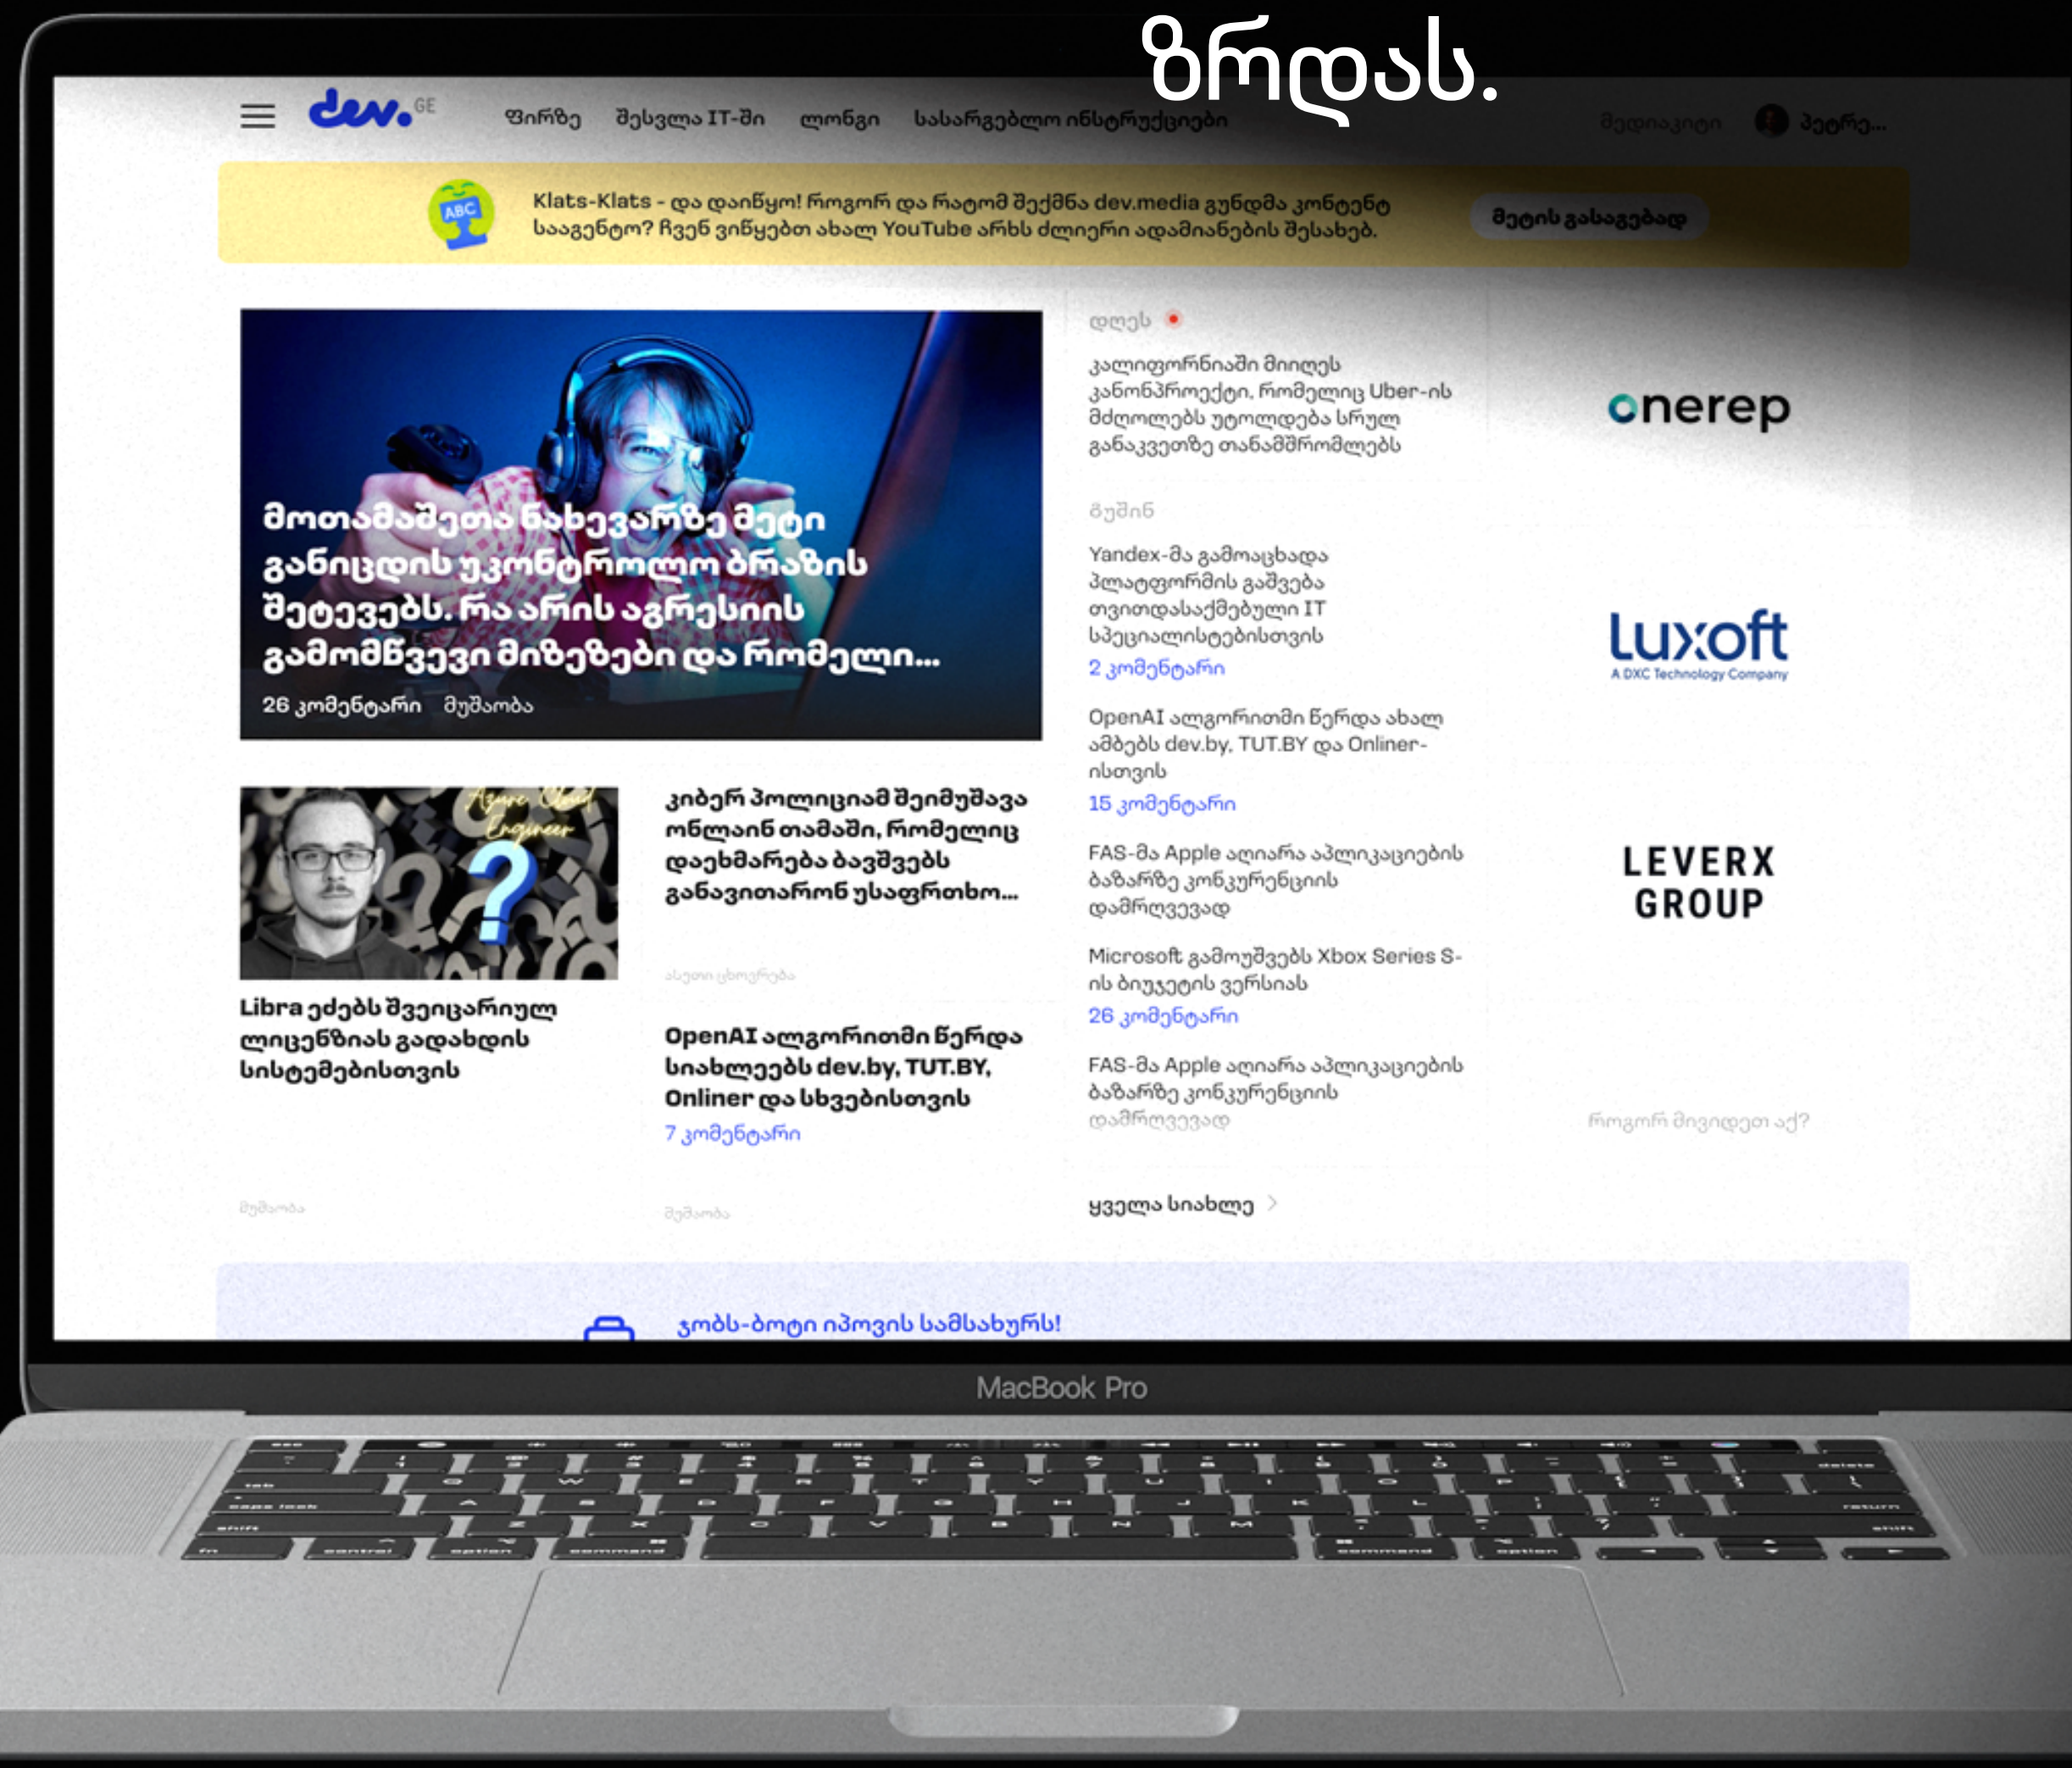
ზრდას.

dev.GE ფირზე შესვლა IT-ში ლონგი სასარგებლო ინსტრუქციები მედიაკიტი პეტრე...

Klats-Klats - და დაიწყო! როგორ და რატომ შექმნა dev.media გუნდმა კონტენტ სააგენტო? ჩვენ ვიწყებთ ახალ YouTube არხს ძლიერი ადამიანების შესახებ. მეტის გასაგებად

მოთამაშეთა ნახევარზე მეტი განიცდის უკონტროლო ბრაზის შეტევებს. რა არის აგრესიის გამომწვევი მიზეზები და რომელი...
26 კომენტარი მუშაობა

კიბერ პოლიციამ შეიმუშავა ონლაინ თამაში, რომელიც დაეხმარება ბავშვებს განავითარონ უსაფრთხო...

Libra ეძებს შვეიცარიულ ლიცენზიას გადახდის სისტემებისთვის

OpenAI ალგორითმი წერდა სიახლეებს dev.by, TUT.BY, Onliner და სხვებისთვის
7 კომენტარი

მუშაობა

დღეს

კალიფორნიაში მიიღეს კანონპროექტი, რომელიც Uber-ის მძღოლებს უტოლდება სრულ განაკვეთზე თანამშრომლებს

გუშინ

Yandex-მა გამოაცხადა პლატფორმის გაშვება თვითდასაქმებული IT სპეციალისტებისთვის
2 კომენტარი

OpenAI ალგორითმი წერდა ახალ ამბებს dev.by, TUT.BY და Onliner-ისთვის
15 კომენტარი

FAS-მა Apple აღიარა აპლიკაციების ბაზარზე კონკურენციის დამრღვევად

Microsoft გამოუშვებს Xbox Series S-ის ბიუჯეტის ვერსიას
26 კომენტარი

FAS-მა Apple აღიარა აპლიკაციების ბაზარზე კონკურენციის დამრღვევად

ყველა სიახლე

onerep

luxoft
A DXC Technology Company

LEVERX GROUP

როგორ მივიდეთ აქ?

ჯობს-ბოტი იპოვის სამსახურს!

MacBook Pro